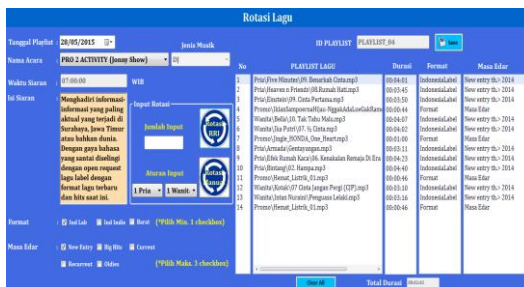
Rotasi Lagu

Tanggal Playlist 28/05/2015
Jenis Musik
ID PLAYLIST PLAYLIST_04
Save

Nama Acara PRO 2 ACTIVITY (Jonny Show) DJ

Waktu Siaran 07:00:00 WIB

Isi Siaran Menghadirkan informasi-informasi yang paling aktual yang terjadi di Surabaya, Jawa Timur atau bahkan dunia. Dengan gaya bahasa yang santai diselingi dengan open request lagu label dengan format lagu terbaru dan hits saat ini.

Input Rotasi
Jumlah Input
Rotasi RRI
Aturan Input
1 Pria 1 Wanita
Rotasi Label

Format Ind Lab Ind Indie Barat (*Pilih Min. 1 checkbox)

Masa Edar New Entry Big Hits Current Recurrent Oldies (*Pilih Maks. 3 checkbox)

| No | PLAYLIST LAGU | Durasi | Format | Masa Edar |
|---|---|---|---|---|
| 1 | Pria\Five Minutes\09. Benarkah Cinta.mp3 | 00:04:01 | IndonesiaLabel | New entry th.> 2014 |
| 2 | Pria\Heaven n Friends\08.Rumah Hati.mp3 | 00:03:50 | IndonesiaLabel | New entry th.> 2014 |
| 3 | Pria\Einstein\09. Cinta Pertama.mp3 | 00:03:50 | IndonesiaLabel | New entry th.> 2014 |
| 4 | Promo\JalanSamporna\Ku-NggakAdaLowIakRam | 00:00:44 | Format | Masa Edar |
| 5 | Wanita\Bella\10. Tak Tahu Malu.mp3 | 00:04:07 | IndonesiaLabel | New entry th.> 2014 |
| 6 | Wanita\Isa Putri\07. ½ Cinta.mp3 | 00:04:02 | IndonesiaLabel | New entry th.> 2014 |
| 7 | Promo\Jingle_HONDA_One_Heart.mp3 | 00:01:00 | Format | Masa Edar |
| 8 | Pria\Armada\Gentayangan.mp3 | 00:03:31 | IndonesiaLabel | New entry th.> 2014 |
| 9 | Pria\Efek Rumah Kaca\06. Kenakalan Remaja Di Era | 00:04:23 | IndonesiaLabel | New entry th.> 2014 |
| 10 | Pria\Butung\02. Hampa.mp3 | 00:04:40 | IndonesiaLabel | New entry th.> 2014 |
| 11 | Promo\Hemat_Listrik_01.mp3 | 00:00:46 | Format | Masa Edar |
| 12 | Wanita\Kotak\07 Cinta Jangan Pergi (CJP).mp3 | 00:03:10 | IndonesiaLabel | New entry th.> 2014 |
| 13 | Wanita\Intan Nuraini\Penguasa Lelaki.mp3 | 00:03:16 | IndonesiaLabel | New entry th.> 2014 |
| 14 | Promo\Hemat_Listrik_01.mp3 | 00:00:46 | Format | Masa Edar |

Clear All
Total Durasi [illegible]